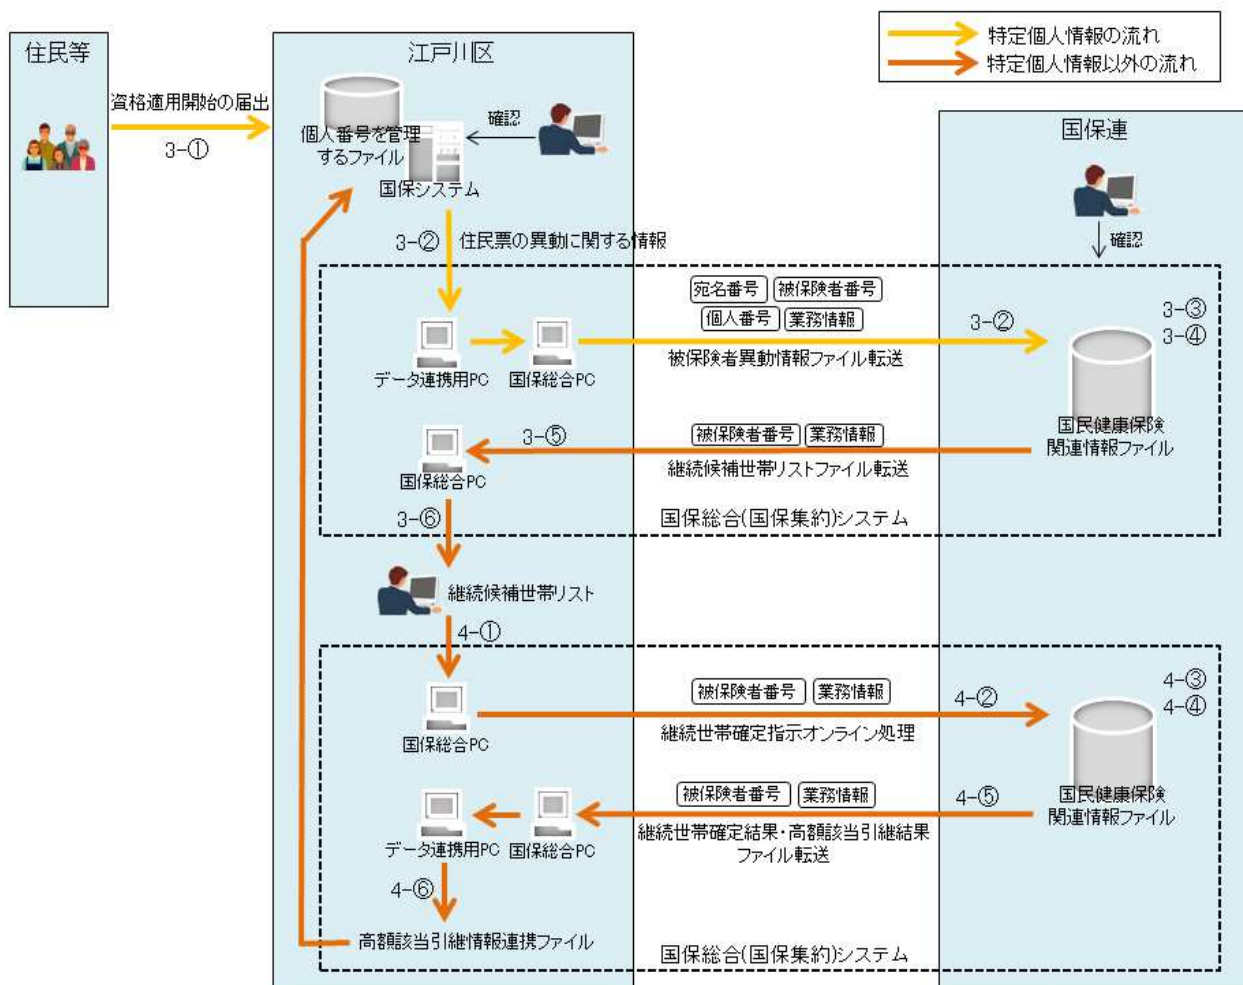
特定個人情報の流れ
特定個人情報以外の流れ

住民等

資格適用開始の届出
3−①

江戸川区

個人番号を管理するファイル
国保システム
確認

3−② 住民票の異動に関する情報

データ連携用PC
国保総合PC

宛名番号 被保険者番号
個人番号 業務情報
被保険者異動情報ファイル転送
3−②

国保連
確認
3−③
3−④
国民健康保険関連情報ファイル

3−⑤
被保険者番号 業務情報
継続候補世帯リストファイル転送
国保総合PC

3−⑥
国保総合(国保集約)システム

継続候補世帯リスト
4−①

国保総合PC
被保険者番号 業務情報
継続世帯確定指示オンライン処理
4−②
4−③
4−④
国民健康保険関連情報ファイル

4−⑤
被保険者番号 業務情報
継続世帯確定結果・高額該当引継結果ファイル転送
データ連携用PC 国保総合PC

4−⑥
高額該当引継情報連携ファイル

国保総合(国保集約)システム